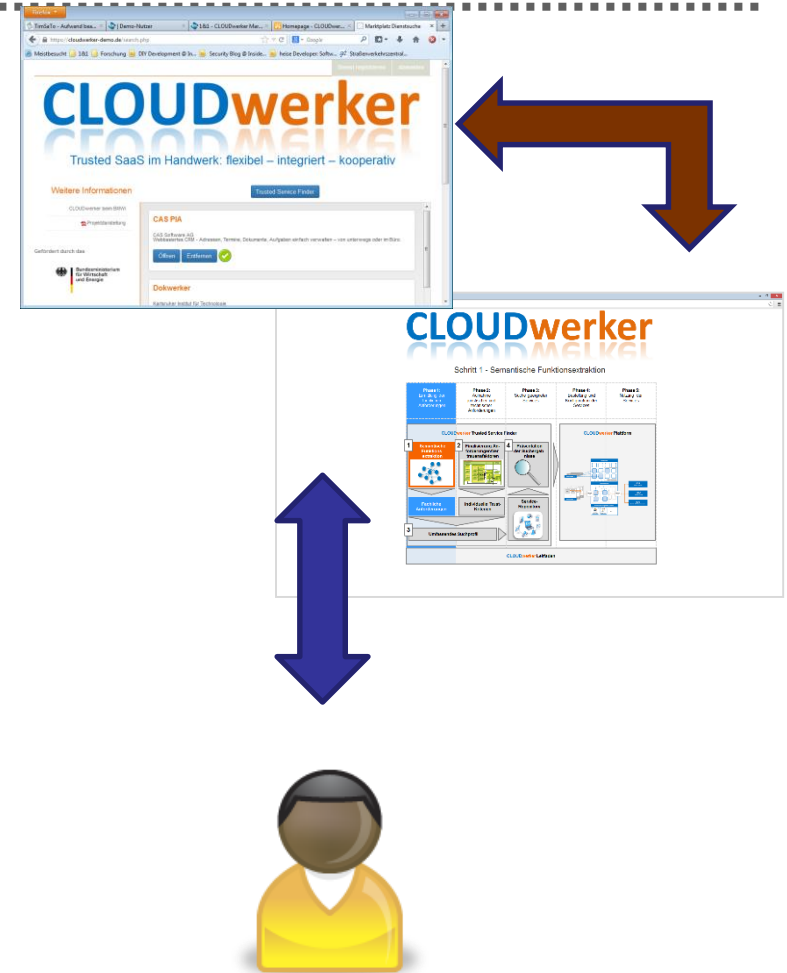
Firefox

TimEaTo – Aufwand bea... | Demo-Nutzer | 1&1 – CLOUDwerker Mai... | Homepage - CLOUDwer... | Marktplatz Dienstsuche

https://cloudwerker-demo.de/search.php

Google

Meistbesucht | 1&1 | Forschung | DIY Development @ In... | Security Blog @ Inside... | heise Developer: Softw... | Straßenverkehrszentral...

CLOUDwerker

Trusted SaaS im Handwerk: flexibel – integriert – kooperativ

Weitere Informationen

Trusted Service Finder

CLOUDwerker beim BMWi

Projektdarstellung

Gefördert durch das

Bundesministerium für Wirtschaft und Energie

CAS PIA

CAS Software AG

Öffnen | Entfernen

Dokwerker

Karlsruher Institut für Technologie

CLOUDwerker

Schritt 1 - Semantische Funktionsextraktion

Phase 1 | Phase 2 | Phase 3 | Phase 4 | Phase 5

CLOUDwerker Trusted Service Finder

CLOUDwerker Plattform

1 | 2 | 4

3

CLOUDwerker Leitfaden